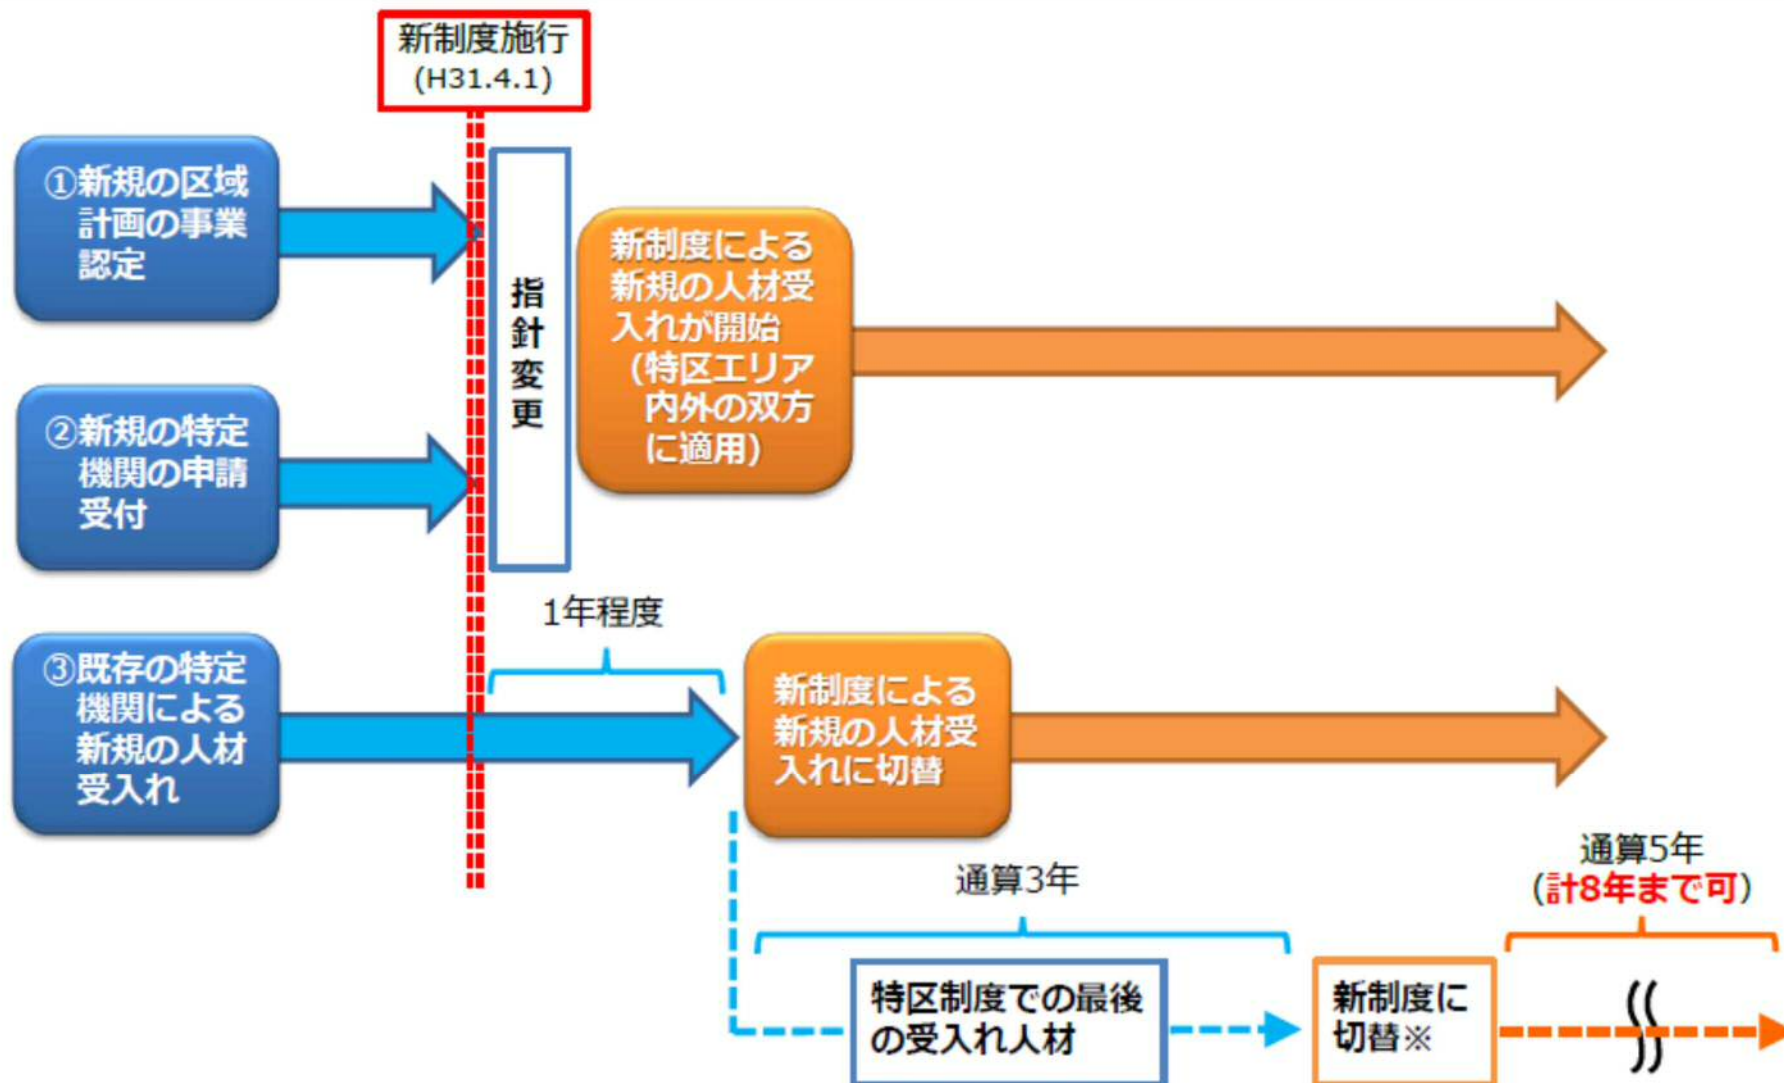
新制度施行
(H31.4.1)

①新規の区域計画の事業認定

②新規の特定機関の申請受付

指針変更

新制度による新規の人材受入れが開始（特区エリア内外の双方に適用）

1年程度

③既存の特定機関による新規の人材受入れ

新制度による新規の人材受入れに切替

通算3年

通算5年
（計8年まで可）

特区制度での最後の受入れ人材

新制度に切替※